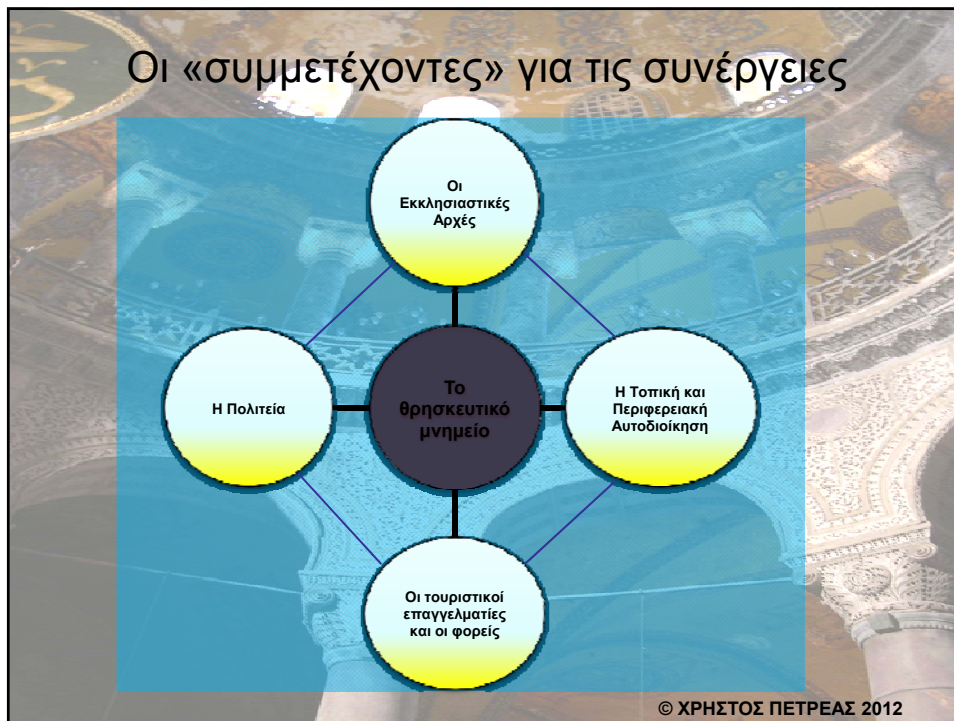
Οι «συμμετέχοντες» για τις συνέργειες

Οι Εκκλησιαστικές Αρχές

Η Πολιτεία

Το θρησκευτικό μνημείο

Η Τοπική και Περιφερειακή Αυτοδιοίκηση

Οι τουριστικοί επαγγελματίες και οι φορείς

© ΧΡΗΣΤΟΣ ΠΕΤΡΕΑΣ 2012